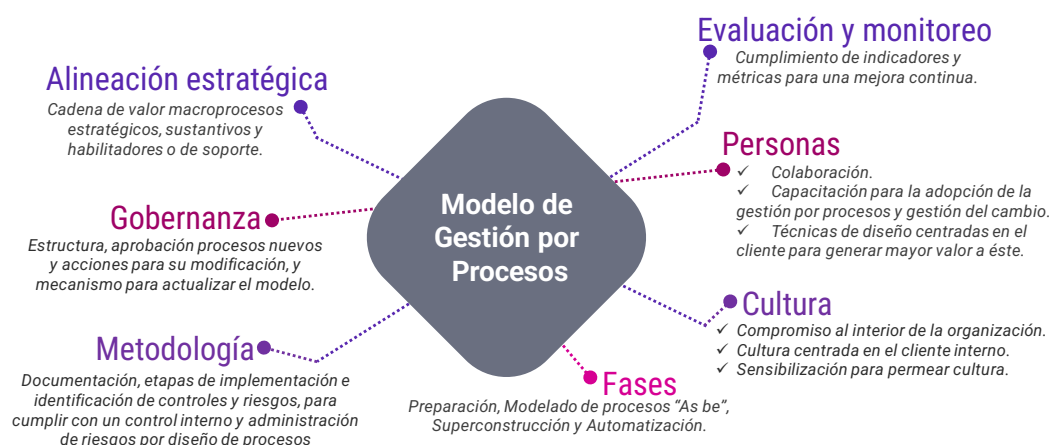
Modelo de Gestión por Procesos

Alineación estratégica
Cadena de valor macroprocesos estratégicos, sustantivos y habilitadores o de soporte.

Gobernanza
Estructura, aprobación procesos nuevos y acciones para su modificación, y mecanismo para actualizar el modelo.

Metodología
Documentación, etapas de implementación e identificación de controles y riesgos, para cumplir con un control interno y administración de riesgos por diseño de procesos

Evaluación y monitoreo
Cumplimiento de indicadores y métricas para una mejora continua.

Personas
✓ Colaboración.
✓ Capacitación para la adopción de la gestión por procesos y gestión del cambio.
✓ Técnicas de diseño centradas en el cliente para generar mayor valor a éste.

Cultura
✓ Compromiso al interior de la organización.
✓ Cultura centrada en el cliente interno.
✓ Sensibilización para permear cultura.

Fases
Preparación, Modelado de procesos "As be", Superconstrucción y Automatización.